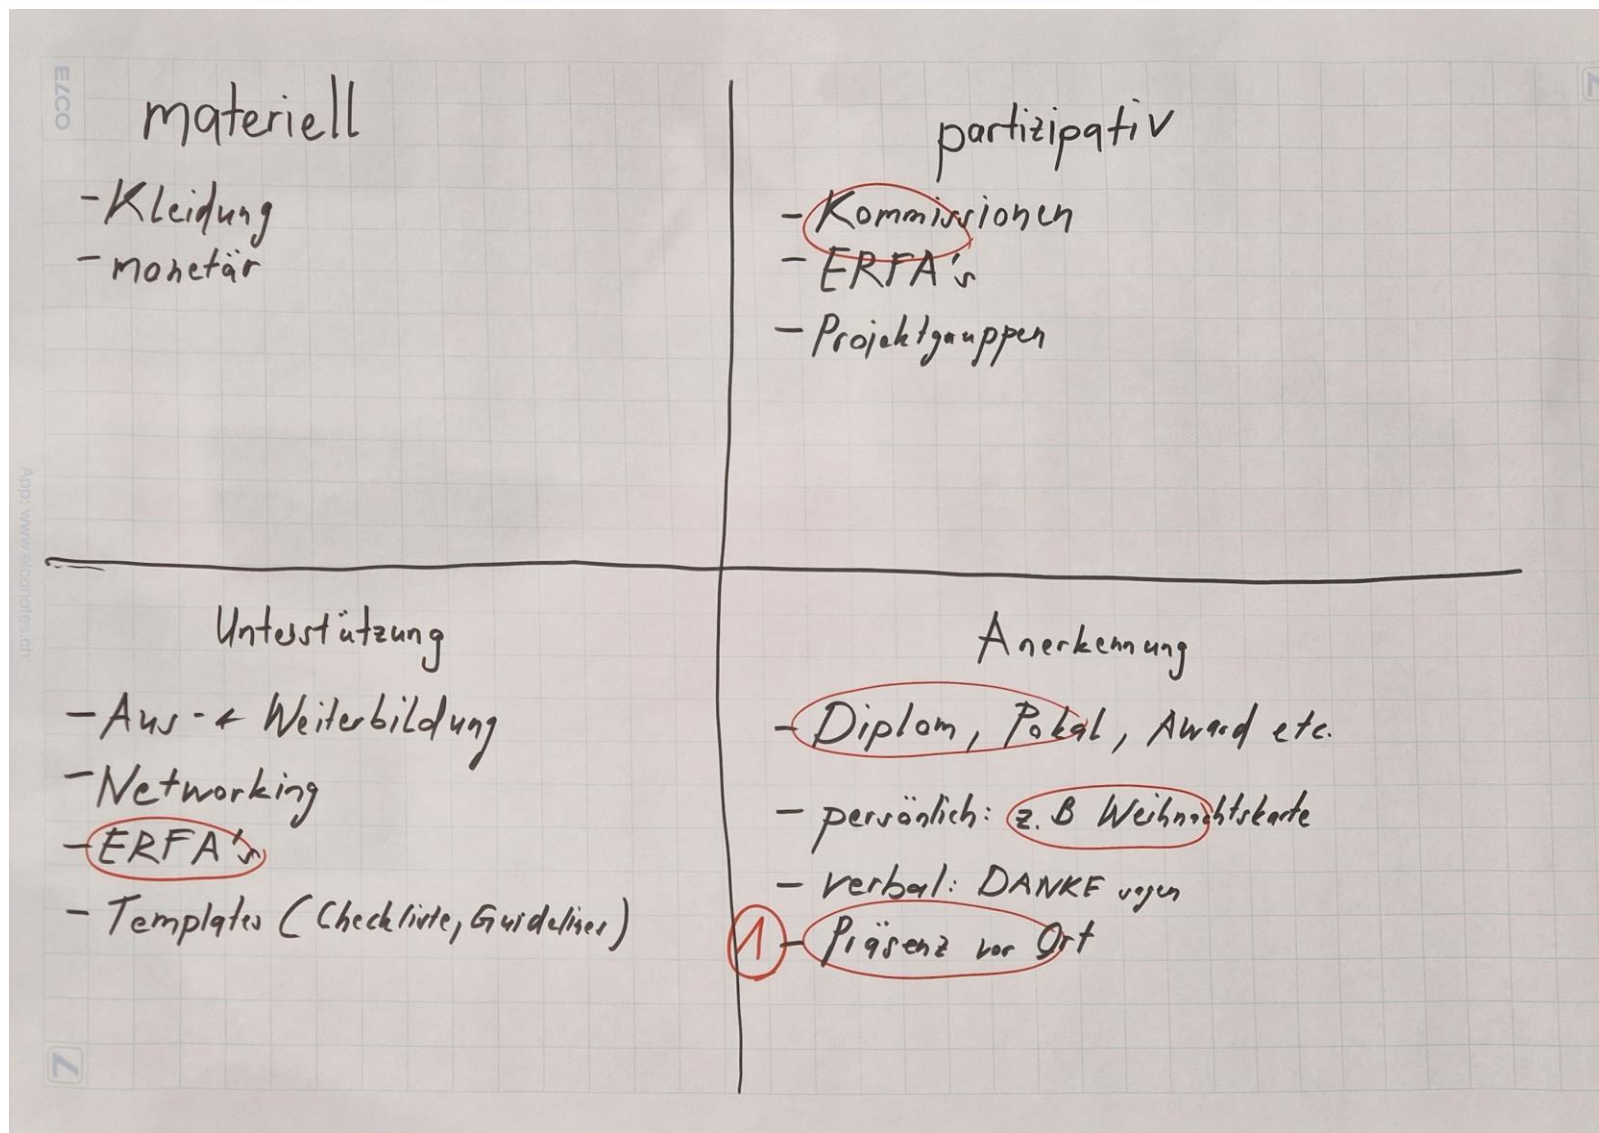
ELCO

materiell

- Kleidung
- monetär

partizipativ

- Kommissionen
- ERFA's
- Projektgruppen

App: www.elconotes.ch

Unterstützung

- Aus- + Weiterbildung
- Networking
- ERFA's
- Templates (Checkliste, Guidelines)

Anerkennung

- Diplom, Pokal, Award etc.
- persönlich: z. B Weihnachtskarte
- verbal: DANKE sagen

1 - Präsenz vor Ort